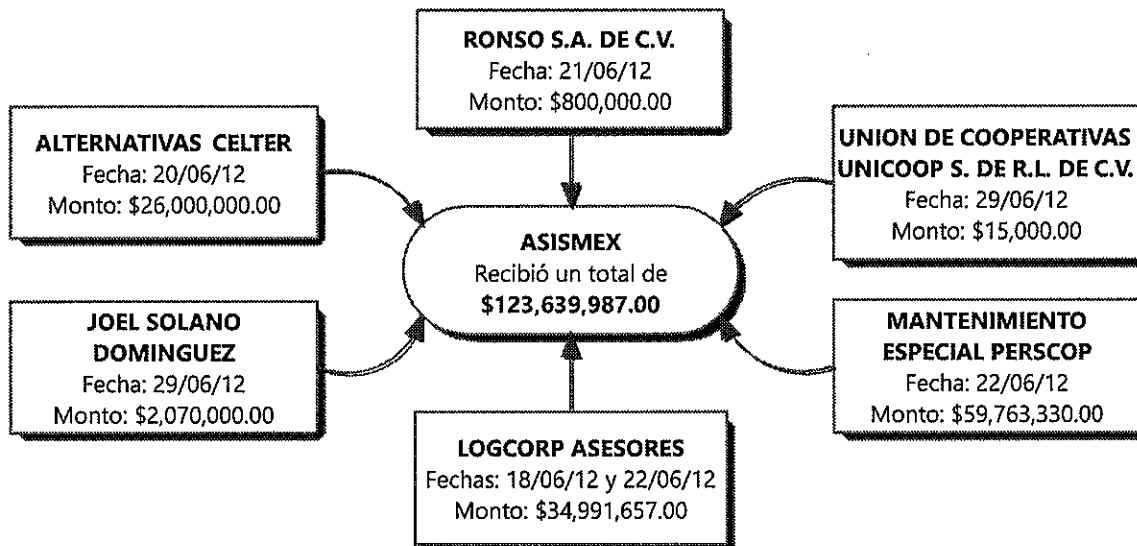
RONSO S.A. DE C.V.
Fecha: 21/06/12
Monto: $800,000.00

ALTERNATIVAS CELTER
Fecha: 20/06/12
Monto: $26,000,000.00

UNION DE COOPERATIVAS UNICOOP S. DE R.L. DE C.V.
Fecha: 29/06/12
Monto: $15,000.00

ASISMEX
Recibió un total de
$123,639,987.00

JOEL SOLANO DOMINGUEZ
Fecha: 29/06/12
Monto: $2,070,000.00

MANTENIMIENTO ESPECIAL PERSCOP
Fecha: 22/06/12
Monto: $59,763,330.00

LOGCORP ASESORES
Fechas: 18/06/12 y 22/06/12
Monto: $34,991,657.00